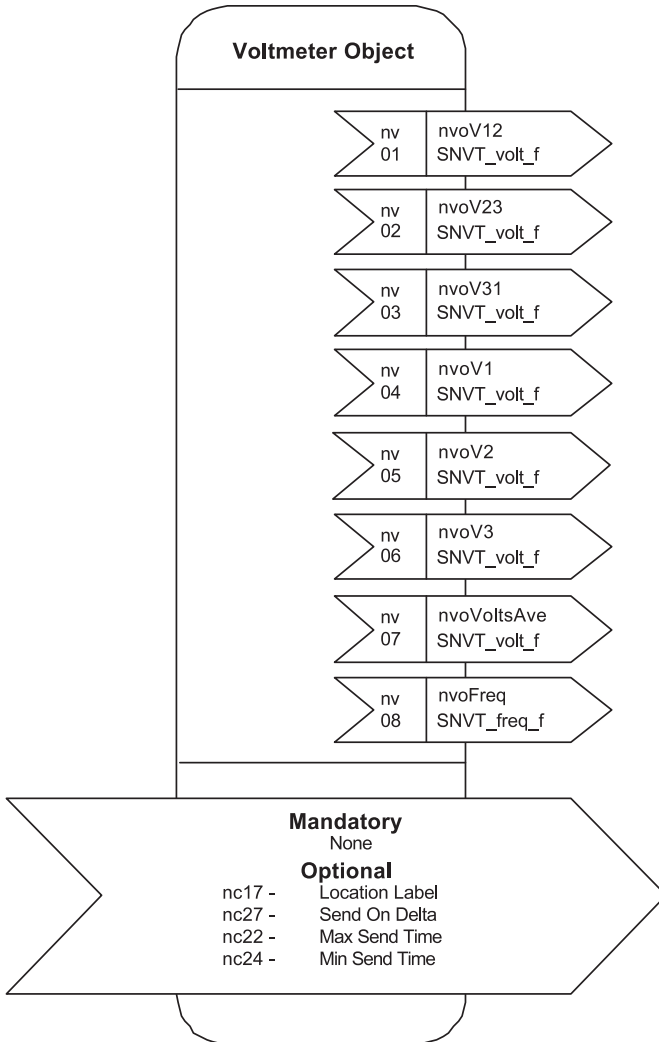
Voltmeter Object

nv 01 nvoV12 SNVT_volt_f

nv 02 nvoV23 SNVT_volt_f

nv 03 nvoV31 SNVT_volt_f

nv 04 nvoV1 SNVT_volt_f

nv 05 nvoV2 SNVT_volt_f

nv 06 nvoV3 SNVT_volt_f

nv 07 nvoVoltsAve SNVT_volt_f

nv 08 nvoFreq SNVT_freq_f

Mandatory
None

Optional
nc17 - Location Label
nc27 - Send On Delta
nc22 - Max Send Time
nc24 - Min Send Time